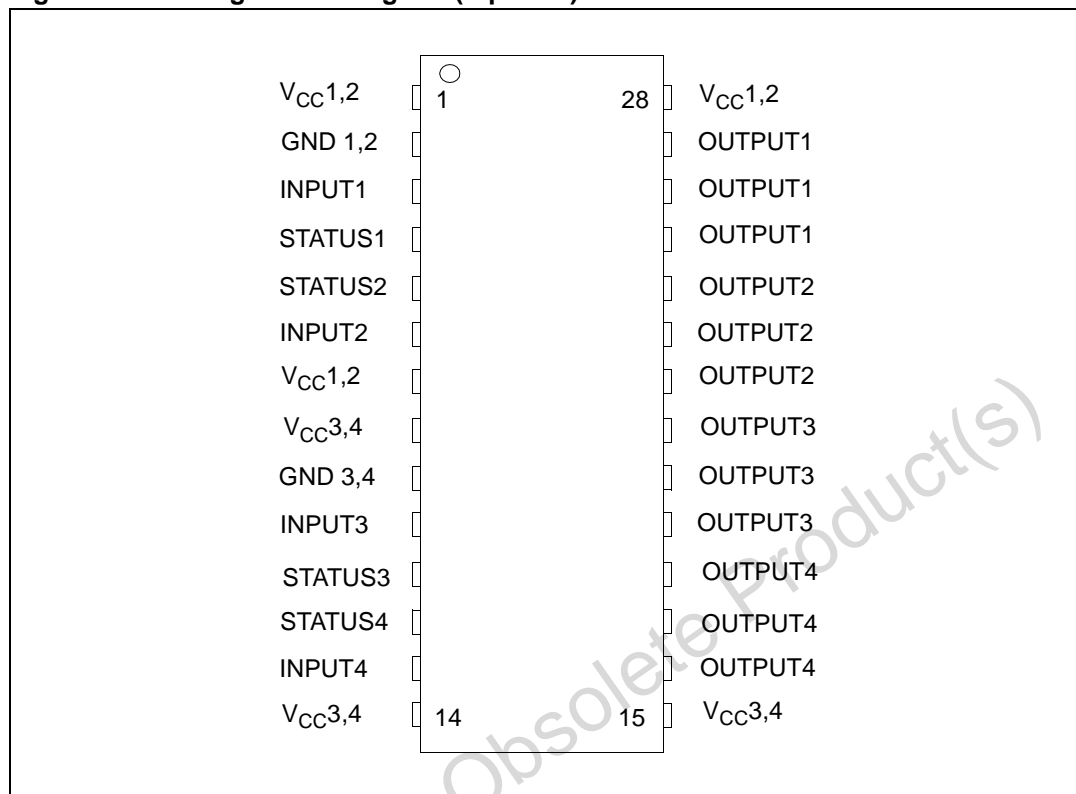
$V_{CC}1,2$
GND 1,2
INPUT1
STATUS1
STATUS2
INPUT2
$V_{CC}1,2$
$V_{CC}3,4$
GND 3,4
INPUT3
STATUS3
STATUS4
INPUT4
$V_{CC}3,4$

1
14
28
15

$V_{CC}1,2$
OUTPUT1
OUTPUT1
OUTPUT1
OUTPUT2
OUTPUT2
OUTPUT2
OUTPUT3
OUTPUT3
OUTPUT3
OUTPUT4
OUTPUT4
OUTPUT4
$V_{CC}3,4$

Obsolete Product(s)